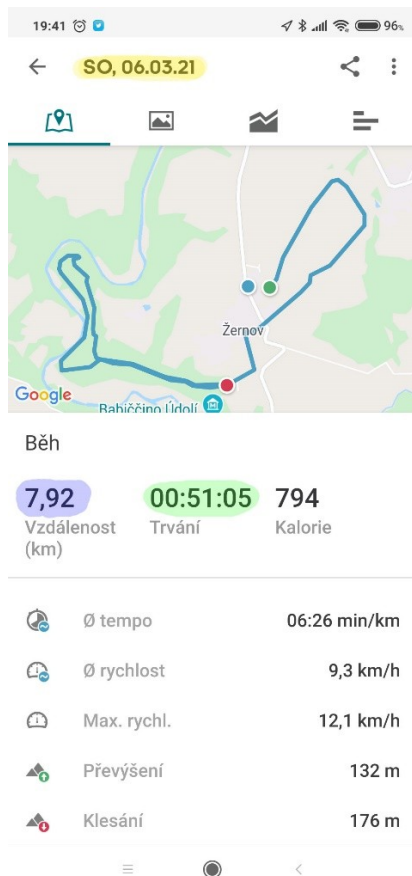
19:41 96%

SO, 06.03.21

Žernov

Google

Babiččino Údolí

Běh

7,92
Vzdálenost (km)

00:51:05
Trvání

794
Kalorie

Ø tempo 06:26 min/km

Ø rychlost 9,3 km/h

Max. rychl. 12,1 km/h

Převýšení 132 m

Klesání 176 m